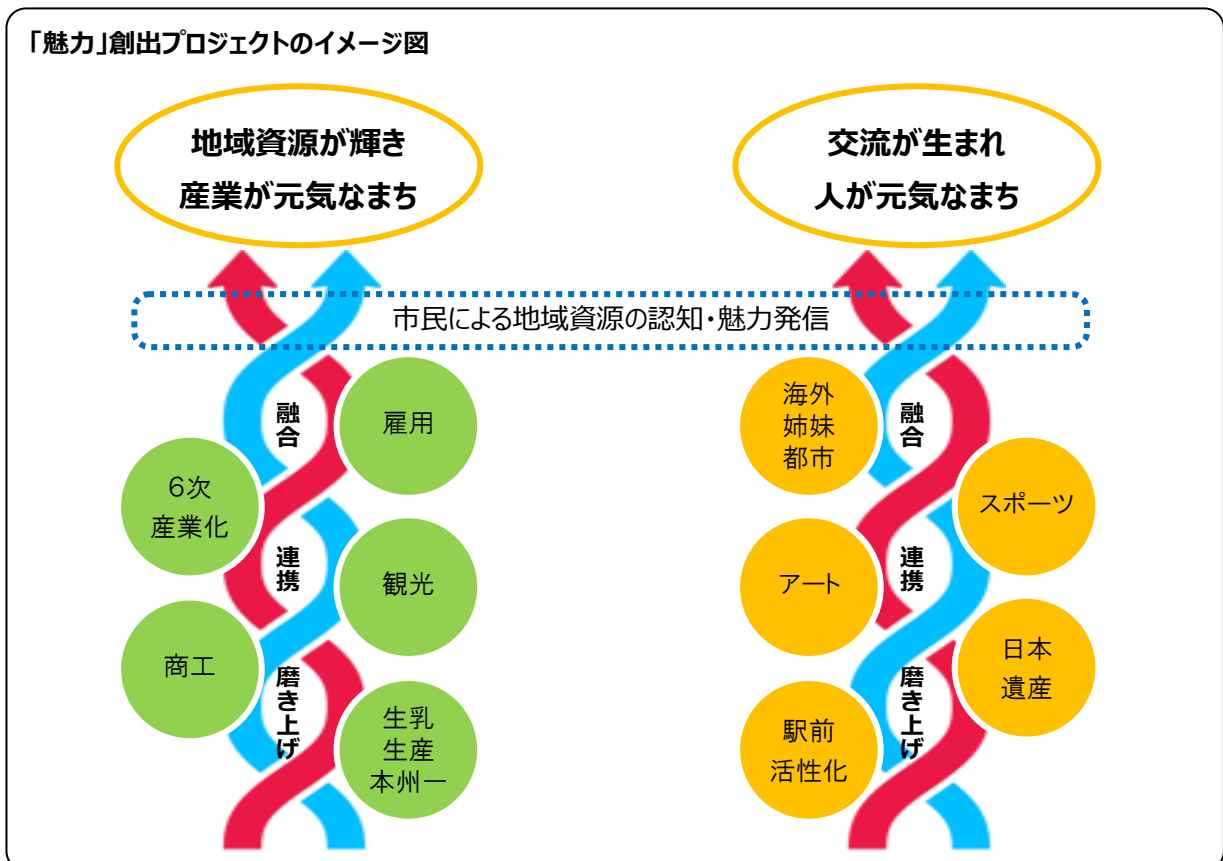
「魅力」創出プロジェクトのイメージ図

地域資源が輝き
産業が元気なまち

交流が生まれ
人が元気なまち

市民による地域資源の認知・魅力発信

融合

雇用

6次
産業化

連携

観光

商工

磨き上げ

生乳
生産
本州一

海外
姉妹
都市

融合

スポーツ

アート

連携

日本
遺産

駅前
活性化

磨き上げ